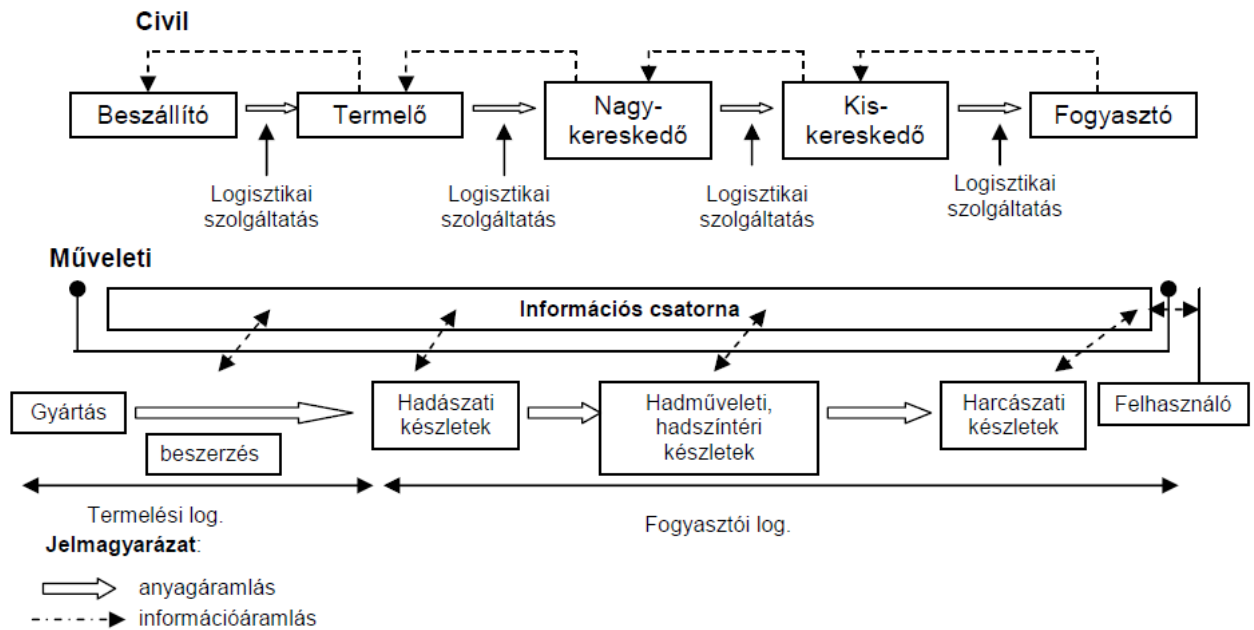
Civil

Beszállító

Termelő

Nagy-kereskedő

Kis-kereskedő

Fogyasztó

Logisztikai szolgáltatás

Logisztikai szolgáltatás

Logisztikai szolgáltatás

Logisztikai szolgáltatás

Műveleti

Információs csatorna

Gyártás

beszerzés

Hadászati készletek

Hadműveleti, hadszíntéri készletek

Harcászati készletek

Felhasználó

Termelési log.

Fogyasztói log.

Jelmagyarázat:

anyagáramlás

információáramlás